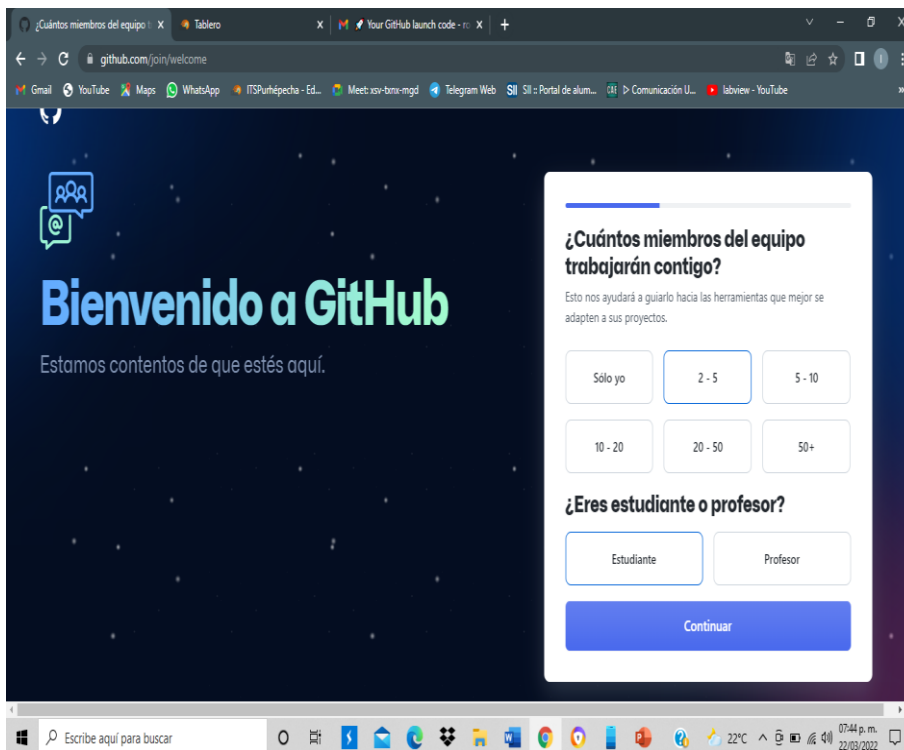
¿Cuántos miembros del equipo t X
Tablero X
Your GitHub launch code - ro X
+

github.com/join/welcome

Gmail YouTube Maps WhatsApp ITSPurhépecha - Ed... Meet: xsv-txnx-mgd Telegram Web SII :: Portal de alum... ▷ Comunicación U... labview - YouTube

Bienvenido a GitHub

Estamos contentos de que estés aquí.

¿Cuántos miembros del equipo trabajarán contigo?

Esto nos ayudará a guiarlo hacia las herramientas que mejor se adapten a sus proyectos.

Sólo yo
2 - 5
5 - 10
10 - 20
20 - 50
50+

¿Eres estudiante o profesor?

Estudiante
Profesor

Continuar

Escribe aquí para buscar
22°C
07:44 p. m.
22/03/2022